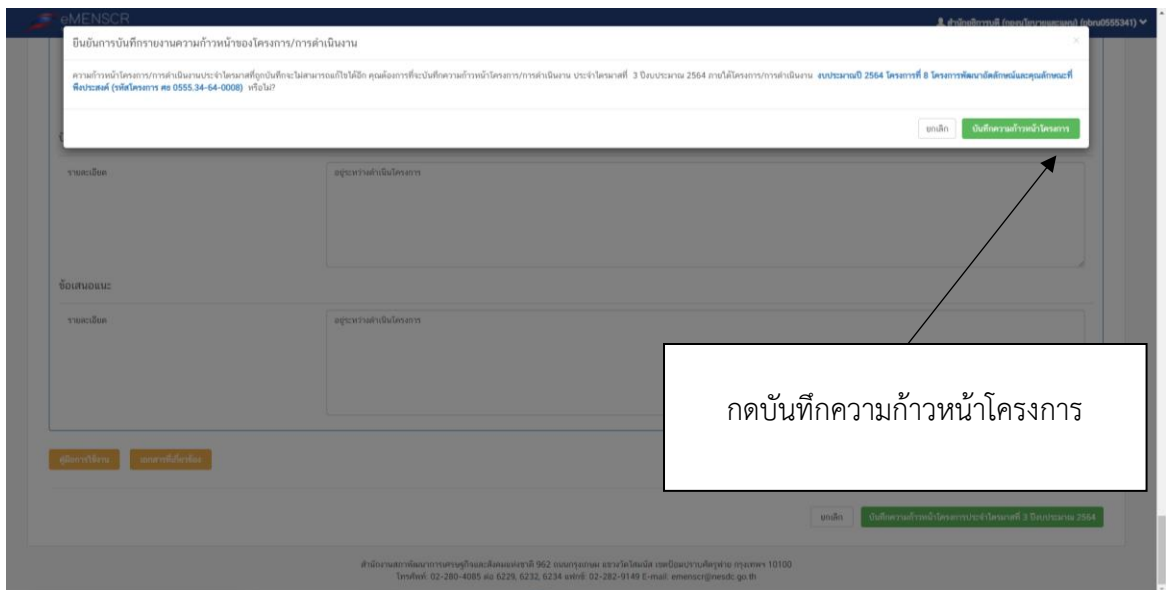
eMENSCR

สำนักบริการที่ (กองนโยบายและแผน) (ubru0555341)

ยืนยันการบันทึกรายงานความก้าวหน้าของโครงการ/การดำเนินงาน

ความก้าวหน้าโครงการ/การดำเนินงานประจำไตรมาสที่ถูกบันทึกจะไม่สามารถแก้ไขได้อีก คุณต้องการที่จะบันทึกความก้าวหน้าโครงการ/การดำเนินงาน ประจำไตรมาสที่ 3 ปีงบประมาณ 2564 ภายใต้โครงการ/การดำเนินงาน งบประมาณปี 2564 โครงการที่ 8 โครงการพัฒนาอัตลักษณ์และคุณลักษณะที่พึงประสงค์ (รหัสโครงการ ศธ 0555.34-64-0008) หรือไม่?

ยกเลิก บันทึกความก้าวหน้าโครงการ

รายละเอียด อยู่ระหว่างดำเนินโครงการ

ข้อเสนอแนะ

รายละเอียด อยู่ระหว่างดำเนินโครงการ

กดบันทึกความก้าวหน้าโครงการ

คู่มือการใช้งาน เอกสารที่เกี่ยวข้อง

ยกเลิก บันทึกความก้าวหน้าโครงการประจำไตรมาสที่ 3 ปีงบประมาณ 2564

สำนักงานสภาพัฒนาการเศรษฐกิจและสังคมแห่งชาติ 962 ถนนกรุงเกษม แขวงวัดโสมนัส เขตป้อมปราบศัตรูพ่าย กรุงเทพฯ 10100
โทรศัพท์: 02-280-4085 ต่อ 6229, 6232, 6234 แฟกซ์: 02-282-9149 E-mail: emenscr@nesdc.go.th